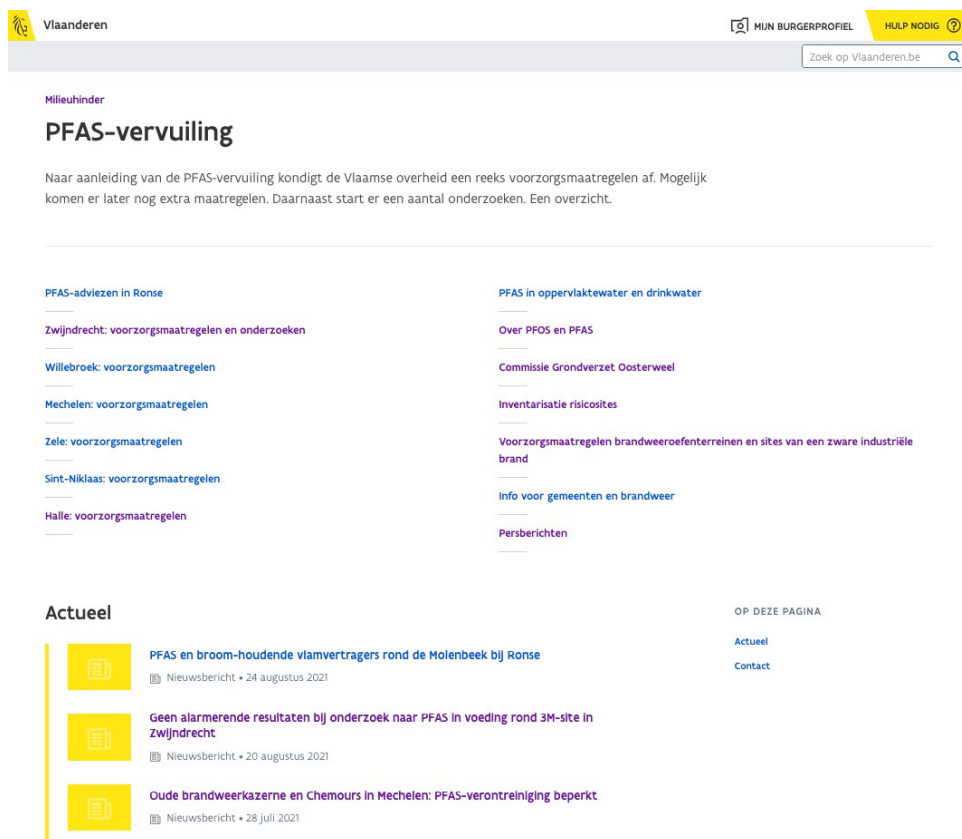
Vlaanderen

MIJN BURGERPROFIEL

HULP NODIG

Zoek op Vlaanderen.be

Milieuhinder

PFAS-vervuiling

Naar aanleiding van de PFAS-vervuiling kondigt de Vlaamse overheid een reeks voorzorgsmaatregelen af. Mogelijk komen er later nog extra maatregelen. Daarnaast start er een aantal onderzoeken. Een overzicht.

PFAS-adviezen in Ronse

Zwijndrecht: voorzorgsmaatregelen en onderzoeken

Willebroek: voorzorgsmaatregelen

Mechelen: voorzorgsmaatregelen

Zele: voorzorgsmaatregelen

Sint-Niklaas: voorzorgsmaatregelen

Halle: voorzorgsmaatregelen

PFAS in oppervlaktewater en drinkwater

Over PFOS en PFAS

Commissie Grondverzet Oosterweel

Inventarisatie risicosites

Voorzorgsmaatregelen brandweeroefenterreinen en sites van een zware industriële brand

Info voor gemeenten en brandweer

Persberichten

Actueel

PFAS en broom-houdende vlamvertragers rond de Molenbeek bij Ronse

Nieuwsbericht • 24 augustus 2021

Geen alarmerende resultaten bij onderzoek naar PFAS in voeding rond 3M-site in Zwijndrecht

Nieuwsbericht • 20 augustus 2021

Oude brandweerkazerne en Chemours in Mechelen: PFAS-verontreiniging beperkt

Nieuwsbericht • 28 juli 2021

OP DEZE PAGINA

Actueel

Contact